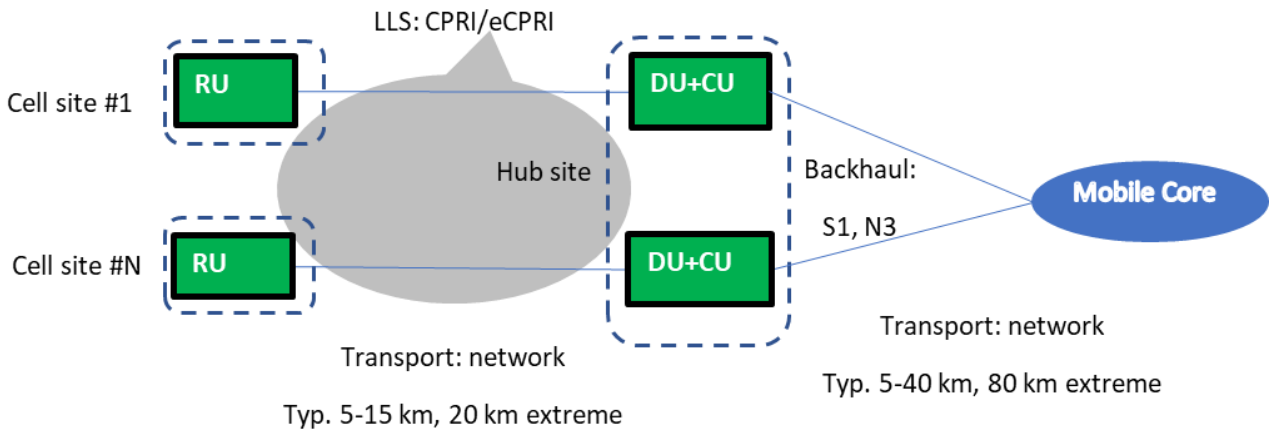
LLS: CPRI/eCPRI

Cell site #1

RU

DU+CU

Hub site

Backhaul:

S1, N3

Mobile Core

Cell site #N

RU

DU+CU

Transport: network

Typ. 5-15 km, 20 km extreme

Transport: network

Typ. 5-40 km, 80 km extreme